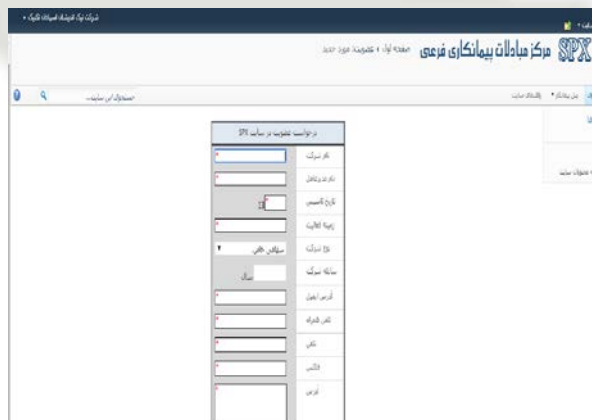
شرکت تیک فرشته اسپادان فکیک •

SPX مرکز مبادلات پیمانکاری فرعی صفحه اول • عضویت مورد جدید

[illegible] • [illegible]

جستجو در این سایت...

درخواست عضویت در سایت SPX

| | |
|---|---|
| نام شرکت | * |
| نام مدیرعامل | * |
| تاریخ تاسیس | * |
| زمینه فعالیت | * |
| نوع شرکت | سهامی خاص |
| سابقه شرکت | سال |
| آدرس ایمیل | * |
| تلفن همراه | * |
| تلفن | * |
| فاکس | * |
| آدرس | * |